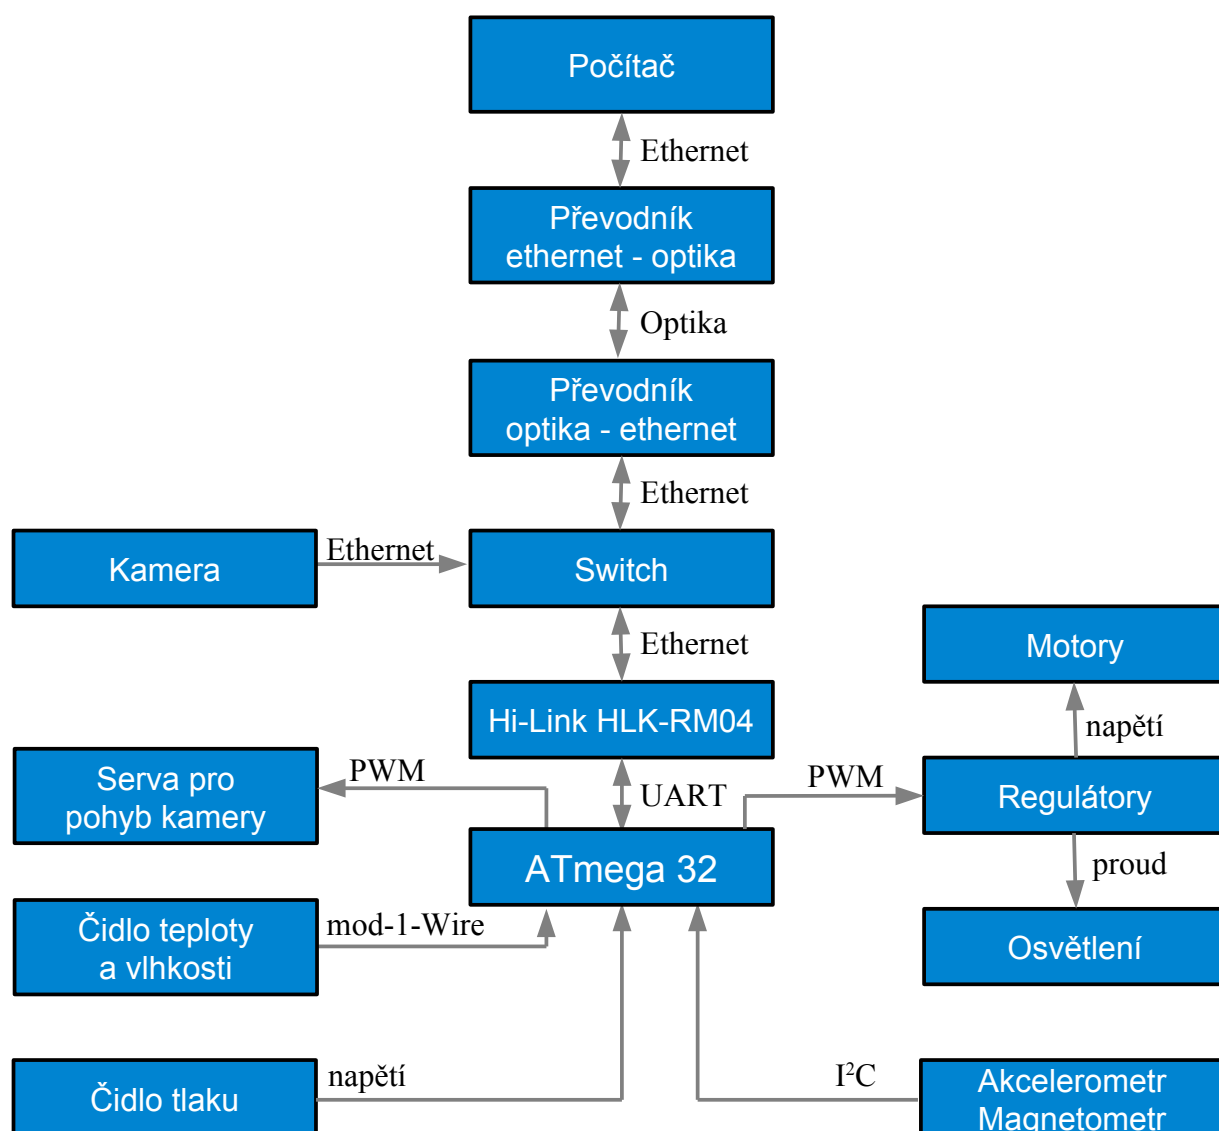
Počítač

Ethernet

Převodník ethernet - optika

Optika

Převodník optika - ethernet

Ethernet

Kamera

Ethernet

Switch

Ethernet

Motory

Hi-Link HLK-RM04

napětí

Serva pro pohyb kamery

PWM

UART

PWM

Regulátory

ATmega 32

proud

Čidlo teploty a vlhkosti

mod-1-Wire

Osvětlení

Čidlo tlaku

napětí

$I^2C$

Akcelerometr Magnetometr